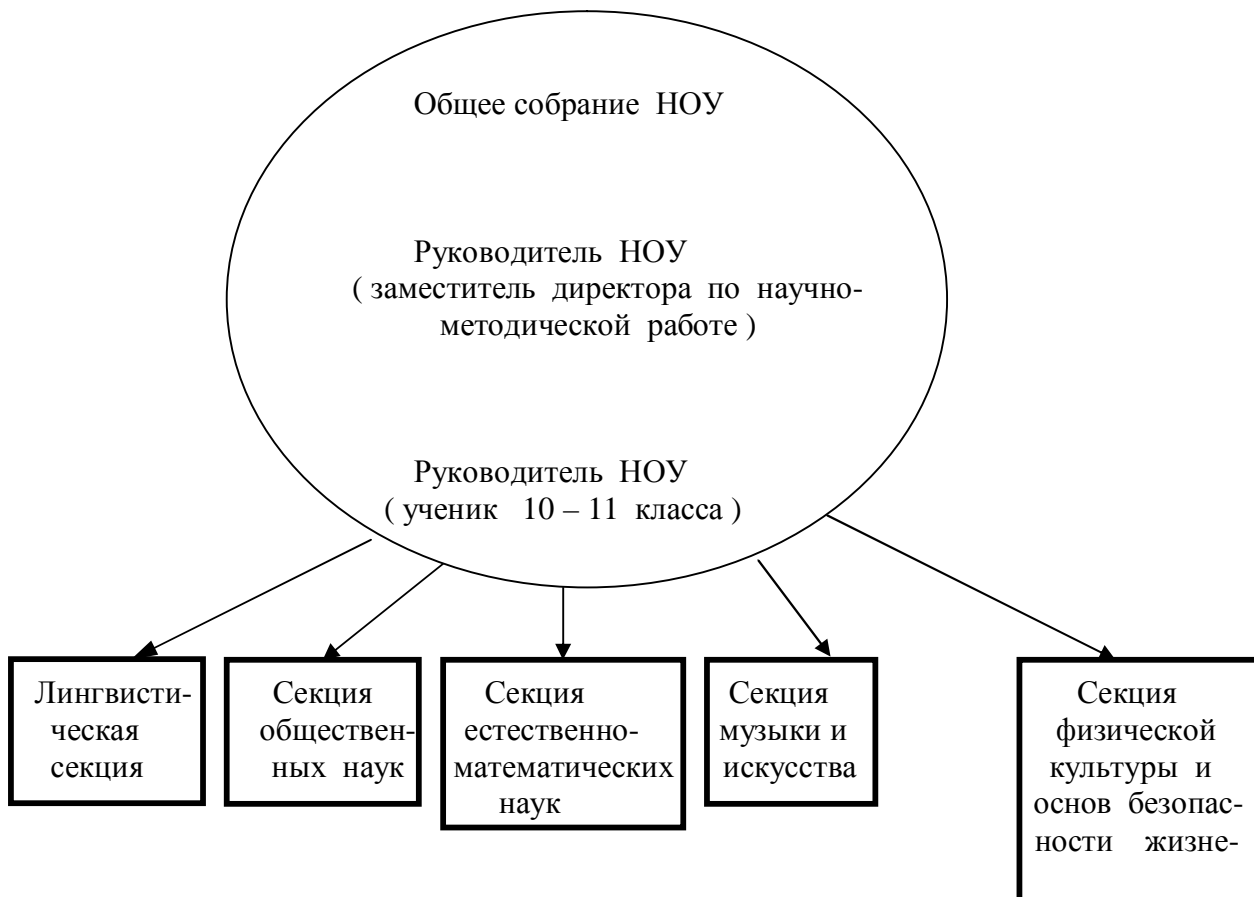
Общее собрание НОУ

Руководитель НОУ ( заместитель директора по научно-методической работе )

Руководитель НОУ ( ученик 10 – 11 класса )

Лингвистическая секция

Секция общественных наук

Секция естественно-математических наук

Секция музыки и искусства

Секция физической культуры и основ безопасности жизне-